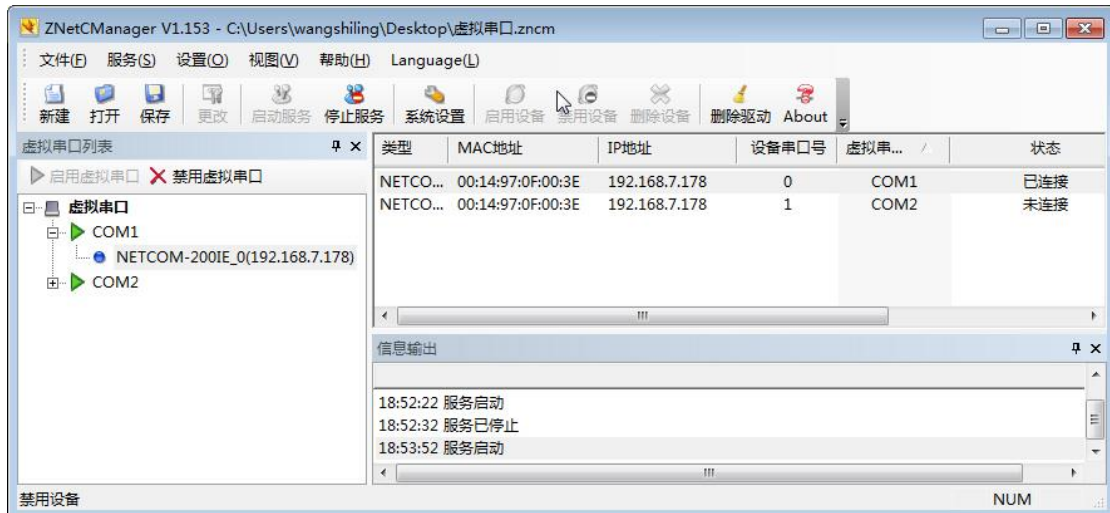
ZNetCManager V1.153 - C:\Users\wangshiling\Desktop\虚拟串口.zncm

文件(F) 服务(S) 设置(O) 视图(V) 帮助(H) Language(L)

新建 打开 保存 更改 启动服务 停止服务 系统设置 启用设备 禁用设备 删除设备 删除驱动 About

虚拟串口列表

启用虚拟串口 禁用虚拟串口

虚拟串口
COM1
NETCOM-200IE_0(192.168.7.178)
COM2

| 类型 | MAC地址 | IP地址 | 设备串口号 | 虚拟串... | 状态 |
|---|---|---|---|---|---|
| NETCO... | 00:14:97:0F:00:3E | 192.168.7.178 | 0 | COM1 | 已连接 |
| NETCO... | 00:14:97:0F:00:3E | 192.168.7.178 | 1 | COM2 | 未连接 |

信息输出

18:52:22 服务启动
18:52:32 服务已停止
18:53:52 服务启动

禁用设备

NUM